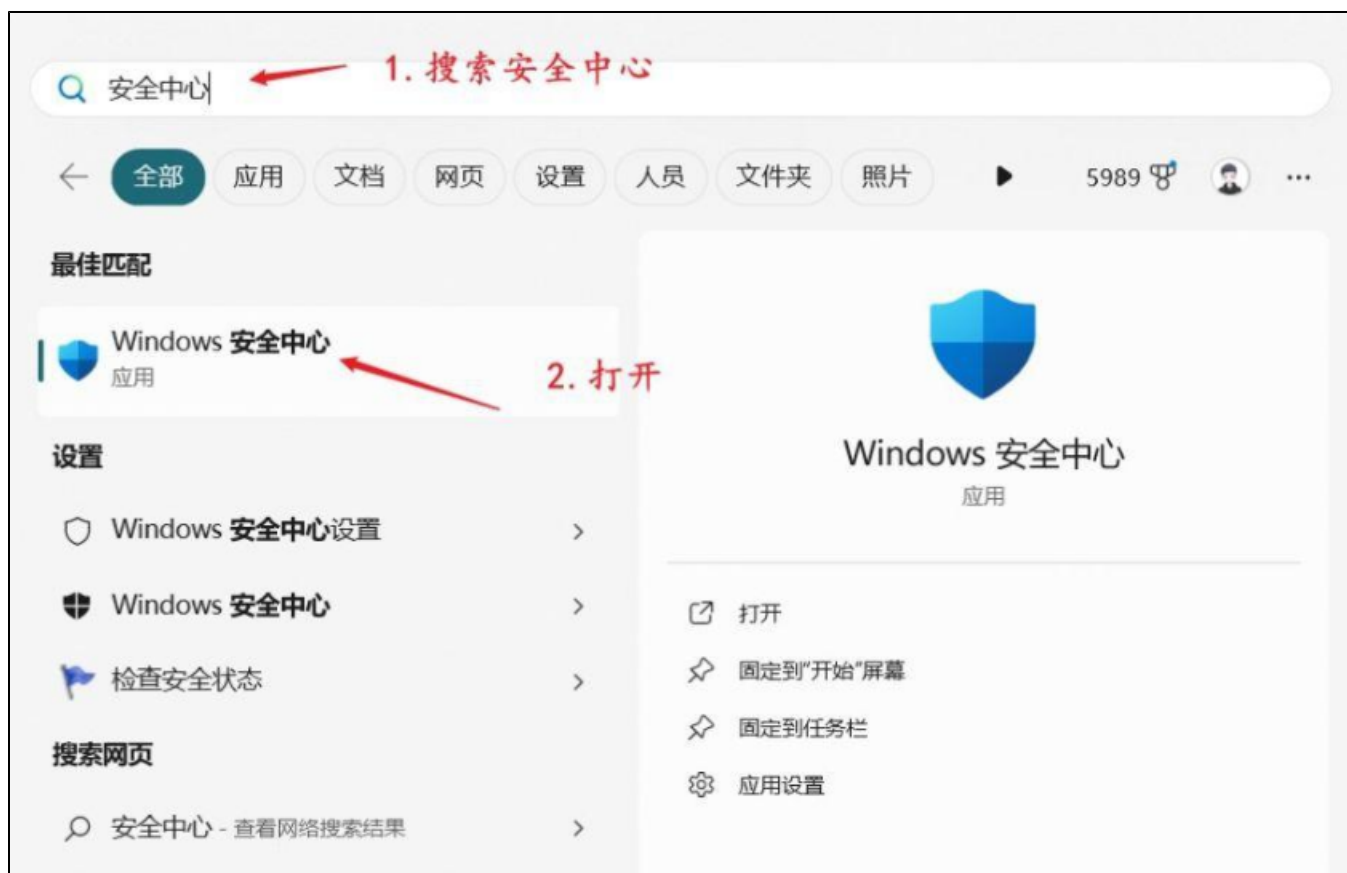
安全中心

1. 搜索安全中心

全部 应用 文档 网页 设置 人员 文件夹 照片 5989 ...

最佳匹配

Windows 安全中心
应用

2. 打开

设置

Windows 安全中心设置 >

Windows 安全中心 >

检查安全状态 >

搜索网页

安全中心 - 查看网络搜索结果 >

Windows 安全中心
应用

打开
固定到"开始"屏幕
固定到任务栏
应用设置